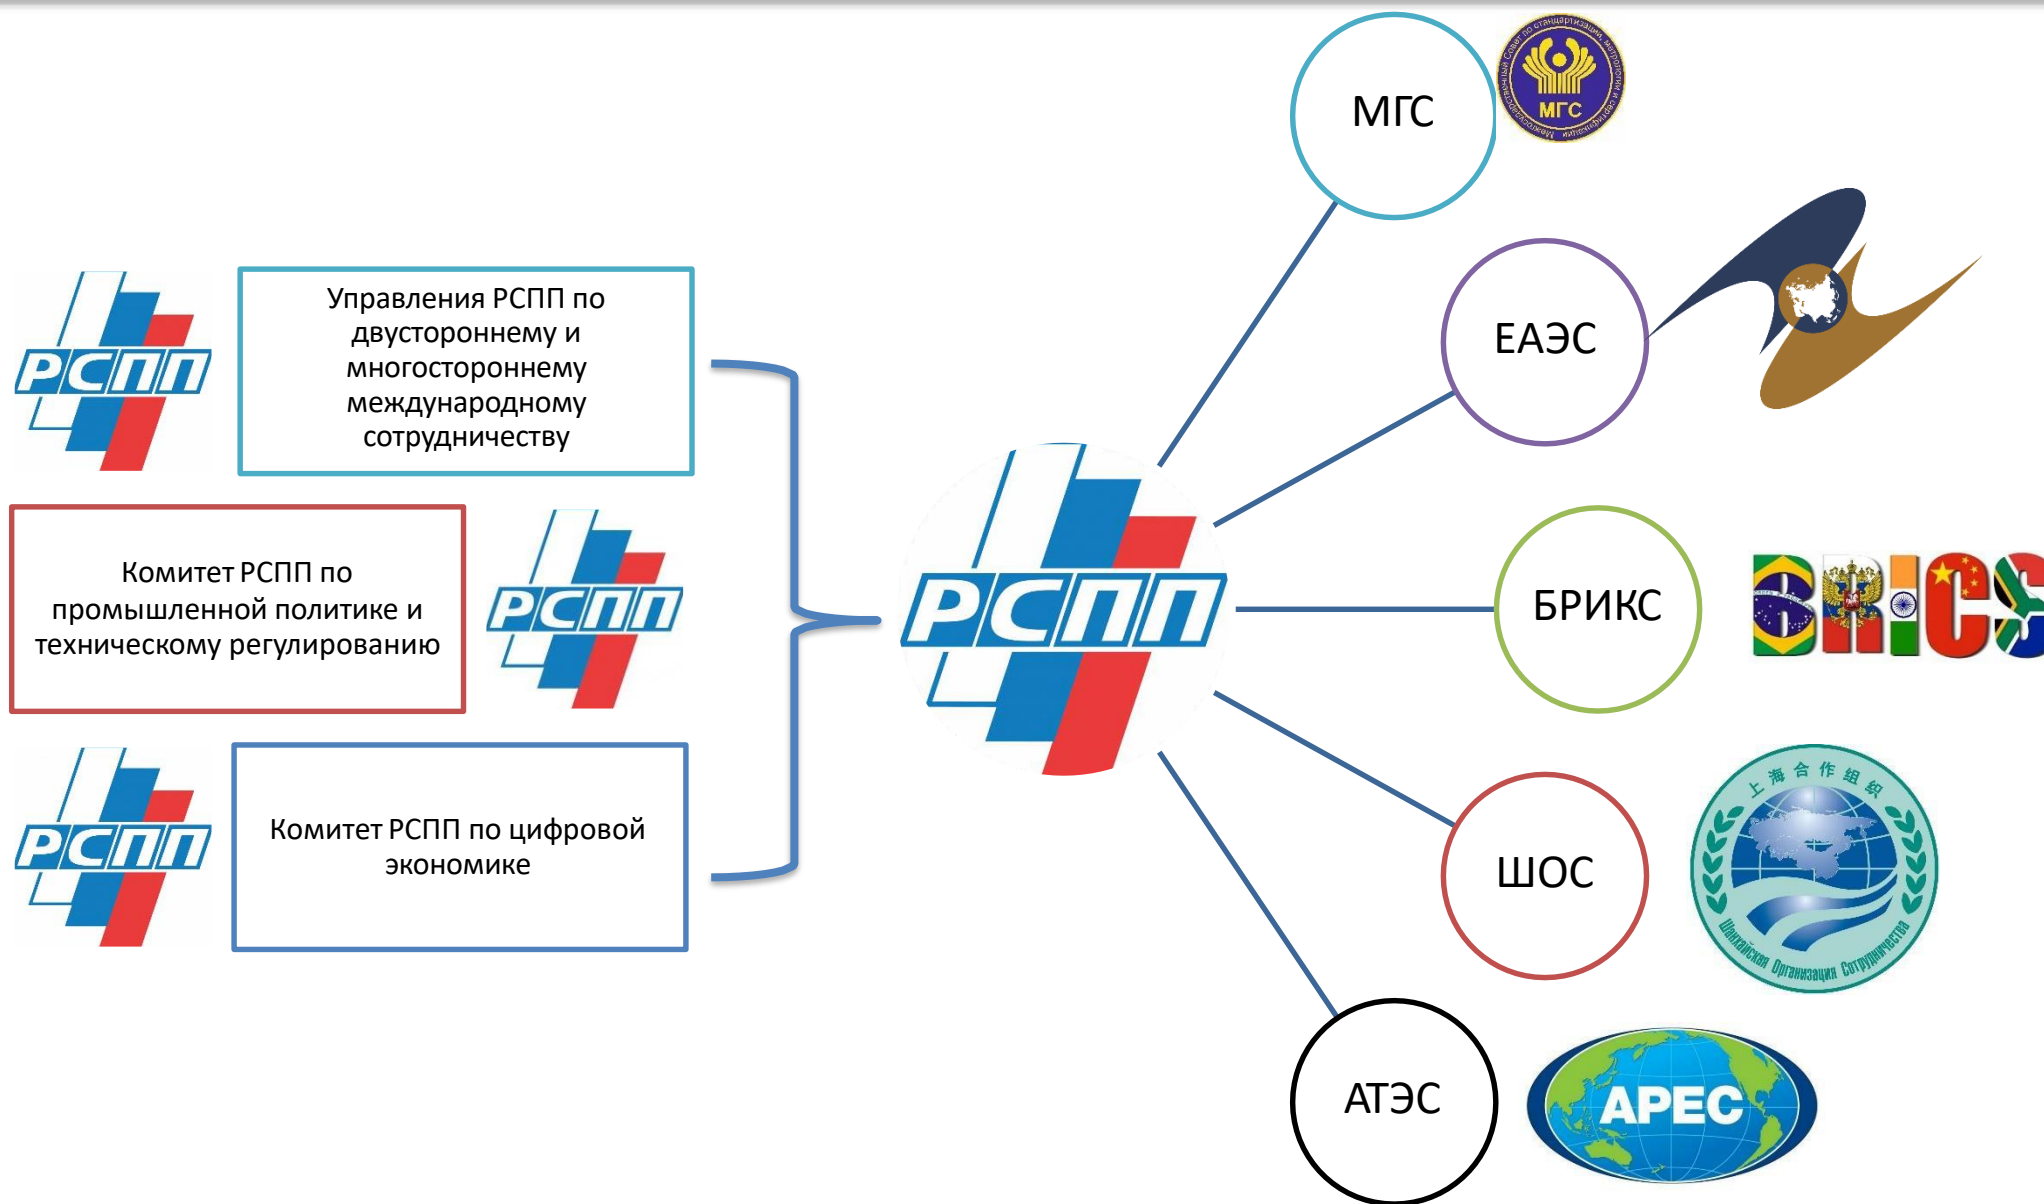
РСПП

Управления РСПП по двустороннему и многостороннему международному сотрудничеству

Комитет РСПП по промышленной политике и техническому регулированию

РСПП

РСПП

Комитет РСПП по цифровой экономике

РСПП

МГС

МГС

ЕАЭС

БРИКС

BRICS

ШОС

上海合作组织

Шанхайская Организация Сотрудничества

АТЭС

APEC